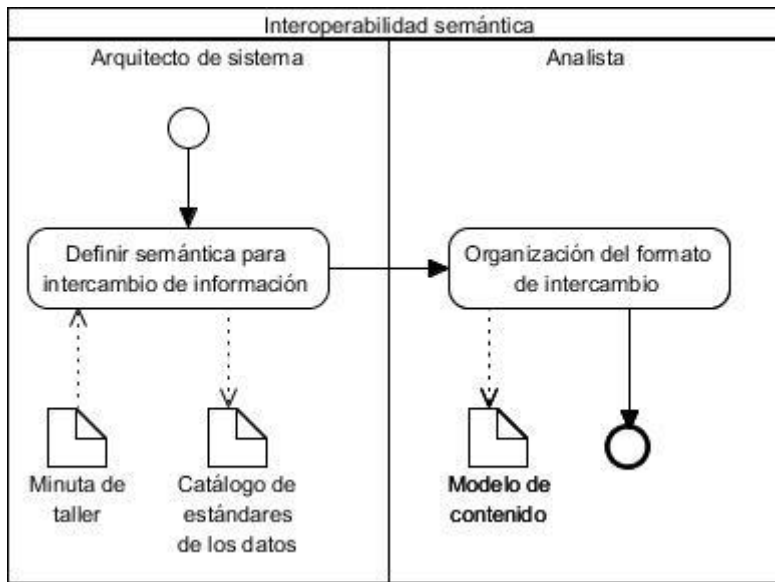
Interoperabilidad semántica

Arquitecto de sistema

Definir semántica para intercambio de información

Minuta de taller

Catálogo de estándares de los datos

Analista

Organización del formato de intercambio

**Modelo de contenido**